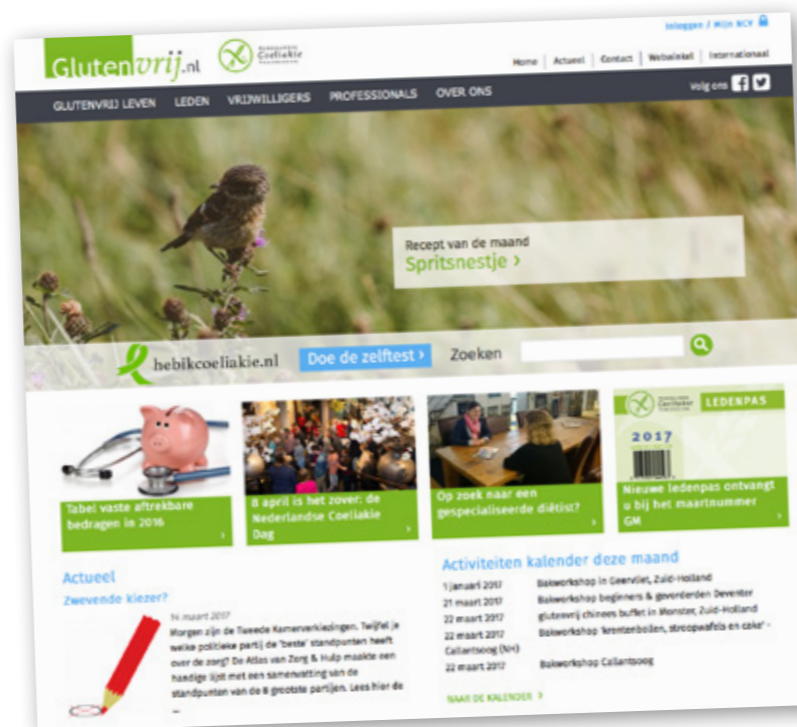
Inloggen / Mijn NCV

Glutenvrij.nl

Nederlandse Coeliakie Vereniging

Home | Actueel | Contact | Webwinkel | Internationaal

GLUTENVRIJ LEVEN LEDEN VRIJWILLIGERS PROFESSIONALS OVER ONS

Volg ons

Recept van de maand
Spritsnestje ›

hebikcoeliakie.nl

Doe de zelftest ›

Zoeken

Tabel vaste aftrekbare bedragen in 2016

8 april is het zover: de Nederlandse Coeliakie Dag

Op zoek naar een gespecialiseerde diëtist?

LEDENPAS
2017

Nieuwe ledenpas ontvangt u bij het maartnummer GM

Actueel

Zwevende kiezer?

14 maart 2017
Morgen zijn de Tweede Kamerverkiezingen. Twijfel je welke politieke partij de 'beste' standpunten heeft over de zorg? De Atlas van Zorg & Hulp maakte een handige lijst met een samenvatting van de standpunten van de 8 grootste partijen. Lees hier de ...

Activiteiten kalender deze maand

1 januari 2017 Bakworkshop in Geervliet, Zuid-Holland
21 maart 2017 Bakworkshop beginners & gevorderden Deventer
22 maart 2017 glutenvrij chinees buffet in Monster, Zuid-Holland
22 maart 2017 Bakworkshop 'krentenbollen, stroopwafels en cake' - Callantsoog (NH)
22 maart 2017 Bakworkshop Callantsoog

NAAR DE KALENDER ›